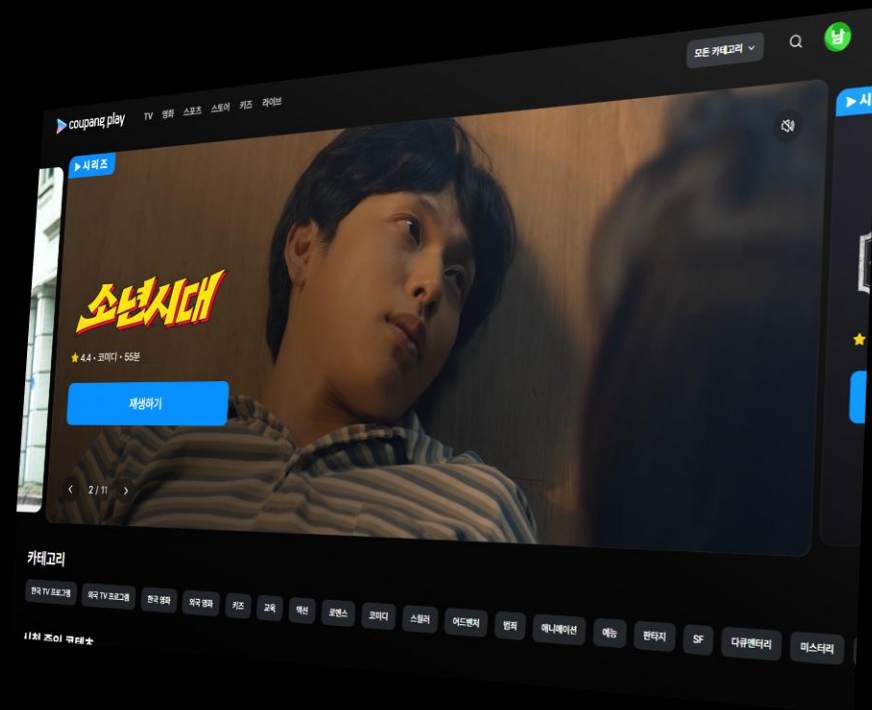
모든 카테고리

남

coupang play TV 영화 스포츠 스토어 키즈 라이브

시리즈

소년시대

4.4 • 코미디 • 55분

재생하기

2 / 11

시

카테고리

한국 TV 프로그램 외국 TV 프로그램 한국 영화 외국 영화 키즈 교육 액션 로맨스 코미디 스릴러 어드벤처 범죄 애니메이션 예능 판타지 SF 다큐멘터리 미스터리

시청 중인 콘텐츠